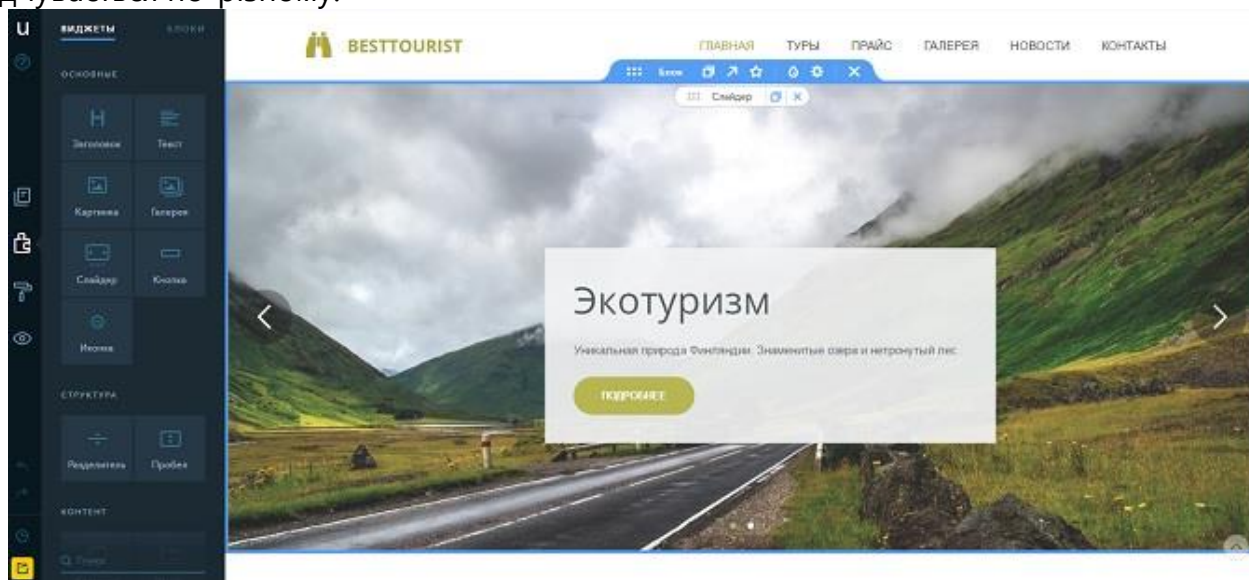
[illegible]

u

ВИДЖЕТЫ БЛОКИ

ОСНОВНЫЕ

Заголовок
Текст
Картинка
Галерея
Слайдер
Кнопка
Иконка

СТРУКТУРА

Разделитель
Пробел

КОНТЕНТ

Q Поиск

BESTTOURIST

ГЛАВНАЯ ТУРЫ ПРАЙС ГАЛЕРЕЯ НОВОСТИ КОНТАКТЫ

Блок

Слайдер

Экотуризм

Уникальная природа Финляндии. Знаменитые озера и нетронутый лес

ПОДРОБНЕЕ